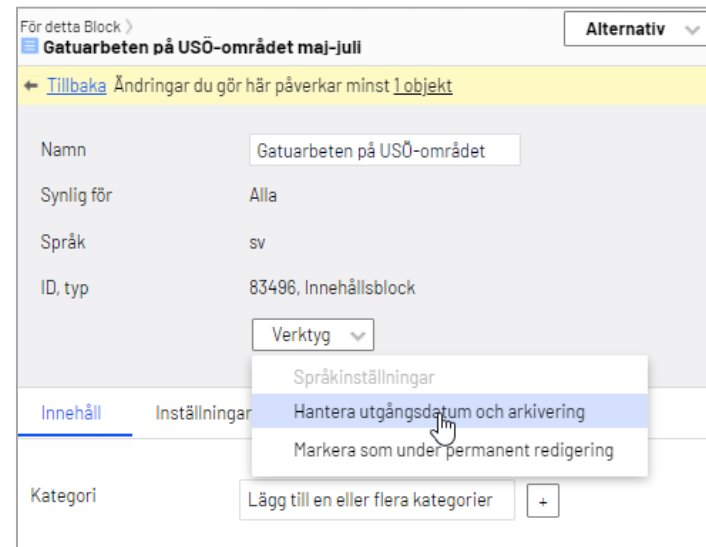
För detta Block 〉
Gatuarbeten på USÖ-området maj-juli

Alternativ

← Tillbaka Ändringar du gör här påverkar minst 1 objekt

Namn Gatuarbeten på USÖ-området

Synlig för Alla

Språk sv

ID, typ 83496, Innehållsblock

Verktyg

Språkinställningar

Hantera utgångsdatum och arkivering

Markera som under permanent redigering

Innehåll Inställningar

Kategori Lägg till en eller flera kategorier +